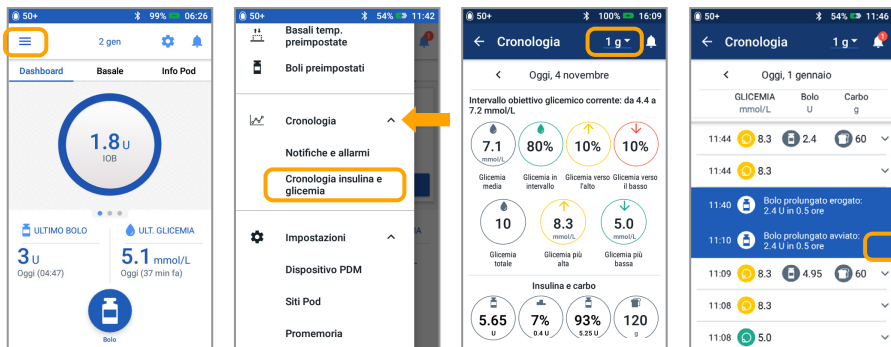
50+ 99% 06:26
2 gen
Dashboard Basale Info Pod
1.8 U
IOB
ULTIMO BOLO
3 U
Oggi (04:47)
ULT. GLICEMIA
5.1 mmol/L
Oggi (37 min fa)
Bolo

50+ 54% 11:42
Basali temp. preimpostate
Boli preimpostati
Cronologia
Notifiche e allarmi
Cronologia insulina e glicemia
Impostazioni
Dispositivo PDM
Siti Pod
Promemoria

50+ 100% 16:09
Cronologia 1 g
Oggi, 4 novembre
Intervallo obiettivo glicemico corrente: da 4.4 a 7.2 mmol/L
7.1 mmol/L Glicemia media
80% Glicemia in intervallo
10% Glicemia verso l'alto
10% Glicemia verso il basso
10 Glicemia totale
8.3 mmol/L Glicemia più alta
5.0 mmol/L Glicemia più bassa
Insulina e carbo
5.65 U
7% 0.4 U
93% 5.25 U
120 g

50+ 54% 11:46
Cronologia 1 g
Oggi, 1 gennaio
GLICEMIA mmol/L Bolo U Carbo g
11:44 8.3 2.4 60
11:44 8.3
11:40 Bolo prolungato erogato: 2.4 U in 0.5 ore
11:10 Bolo prolungato avviato: 2.4 U in 0.5 ore
11:09 8.3 4.95 60
11:08 8.3
11:08 5.0